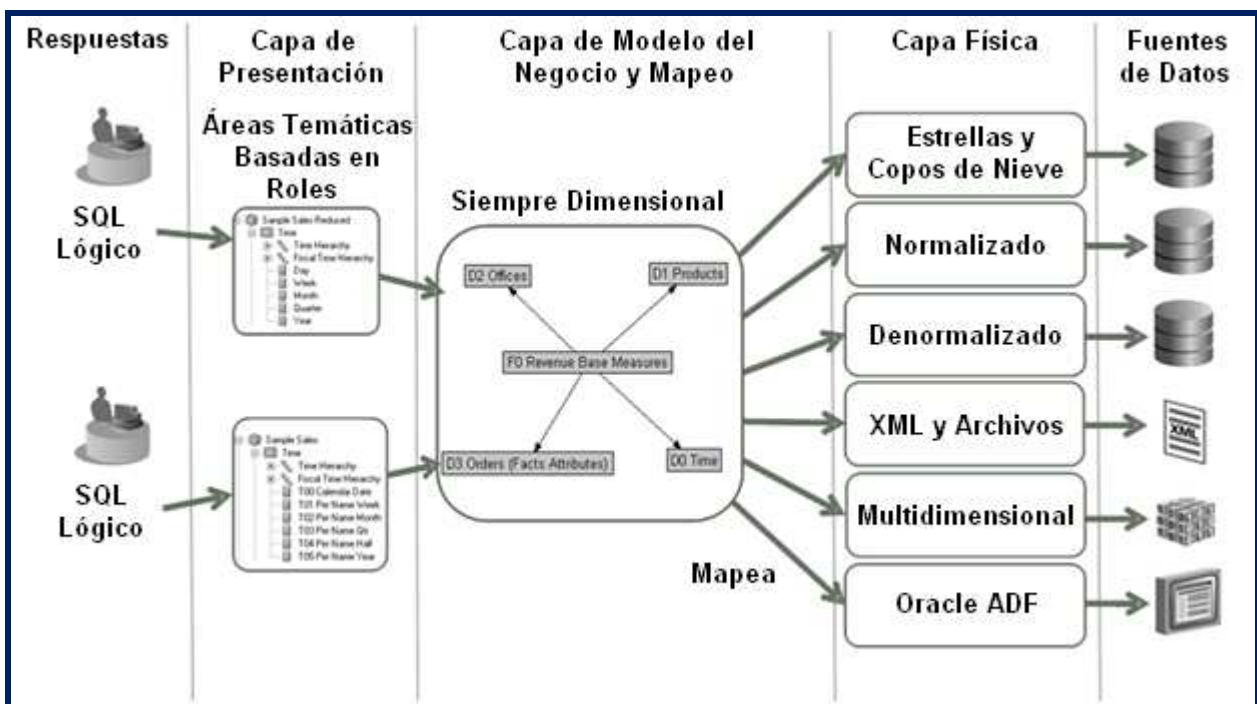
Respuestas

SQL Lógico

SQL Lógico

Capa de Presentación

Áreas Temáticas Basadas en Roles

Sample Sales Reduced
Time
Time Hierarchy
Fiscal Time Hierarchy
Day
Week
Month
Quarter
Year

Sample Sales
Time
Time Hierarchy
Fiscal Time Hierarchy
T00 Calendar Date
T01 Per Name Week
T02 Per Name Month
T03 Per Name Qtr
T04 Per Name Half
T05 Per Name Year

Capa de Modelo del Negocio y Mapeo

Siempre Dimensional

D2 Offices
D1 Products
F0 Revenue Base Measures
D3 Orders (Facts Attributes)
D0 Time

Mapea

Capa Física

Estrellas y Copos de Nieve
Normalizado
Denormalizado
XML y Archivos
Multidimensional
Oracle ADF

Fuentes de Datos

XML